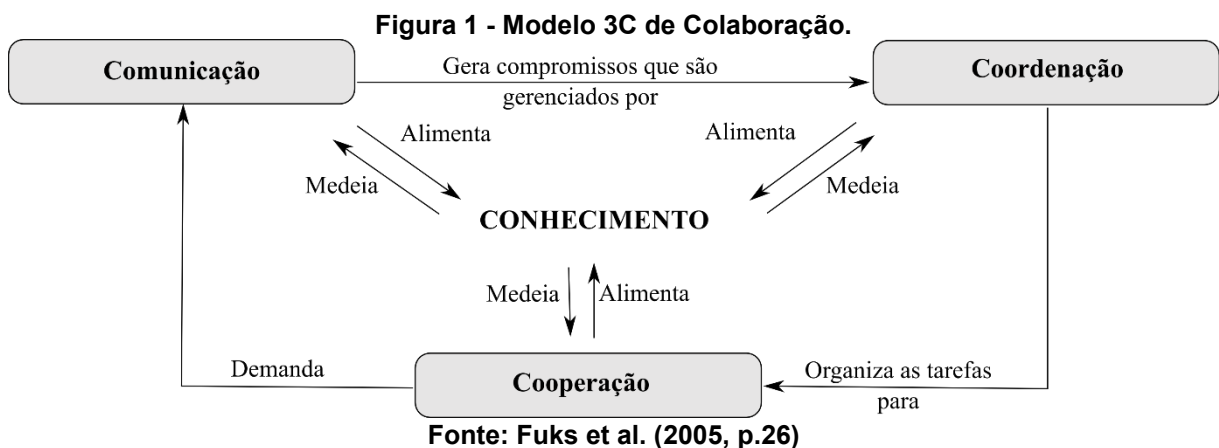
**Figura 1 - Modelo 3C de Colaboração.**

Comunicação

Gera compromissos que são gerenciados por

Coordenação

Alimenta

Medeia

Alimenta

Medeia

CONHECIMENTO

Medeia

Alimenta

Demanda

Cooperação

Organiza as tarefas para

**Fonte: Fuks et al. (2005, p.26)**